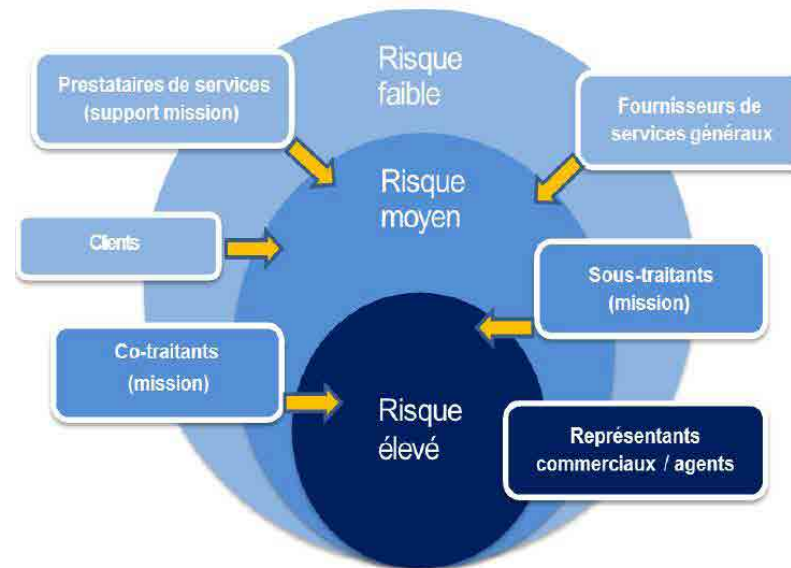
Risque faible

Prestataires de services (support mission)

Fournisseurs de services généraux

Risque moyen

Clients

Sous-traitants (mission)

Co-traitants (mission)

Risque élevé

Représentants commerciaux / agents